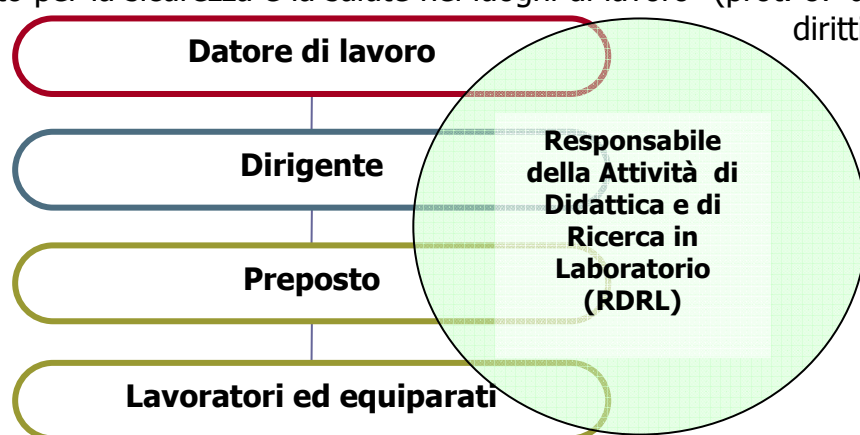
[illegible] per la sicurezza e la salute nei luoghi di lavoro" (prof. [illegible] diritt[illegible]

Datore di lavoro

Dirigente

Preposto

Lavoratori ed equiparati

Responsabile della Attività di Didattica e di Ricerca in Laboratorio (RDRL)